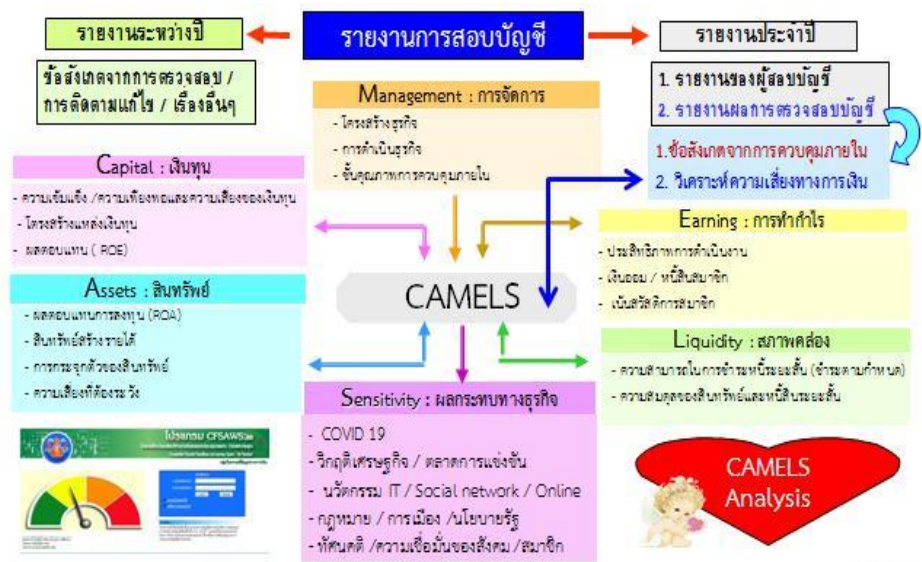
รายงานระหว่างปี

รายงานการสอบบัญชี

รายงานประจำปี

ข้อสังเกตจากการตรวจสอบ / การติดตามแก้ไข / เรื่องอื่นๆ

Management : การจัดการ

- โครงสร้างธุรกิจ
- การดำเนินธุรกิจ
- ขั้นคุณภาพการควบคุมภายใน

1. รายงานของผู้สอบบัญชี
2. รายงานผลการตรวจสอบบัญชี

1.ข้อสังเกตจากการควบคุมภายใน
2. วิเคราะห์ความเสี่ยงทางการเงิน

Capital : เงินทุน

- ความเข้มแข็ง /ความเพียงพอและความเสี่ยงของเงินทุน
- โครงสร้างแหล่งเงินทุน
- ผลตอบแทน ( ROE)

Earning : การทำกำไร

- ประสิทธิภาพการดำเนินงาน
- เงินออม / หนี้สินสมาชิก
- เน้นสวัสดิการสมาชิก

CAMELS

Assets : สินทรัพย์

- ผลตอบแทนการลงทุน (ROA)
- สินทรัพย์สร้างรายได้
- การกระจุกตัวของสินทรัพย์
- ความเสี่ยงที่ต้องระวัง

Liquidity : สภาพคล่อง

- ความสามารถในการชำระหนี้ระยะสั้น (ชำระตามกำหนด)
- ความสมดุลของสินทรัพย์และหนี้สินระยะสั้น

โปรแกรม CFSAWS

Sensitivity : ผลกระทบทางธุรกิจ

- COVID 19
- วิกฤติเศรษฐกิจ / ตลาดการแข่งขัน
- นวัตกรรม IT / Social network / Online
- กฎหมาย / การเมือง /นโยบายรัฐ
- ทัศนคติ /ความเชื่อมั่นของสังคม /สมาชิก

CAMELS Analysis